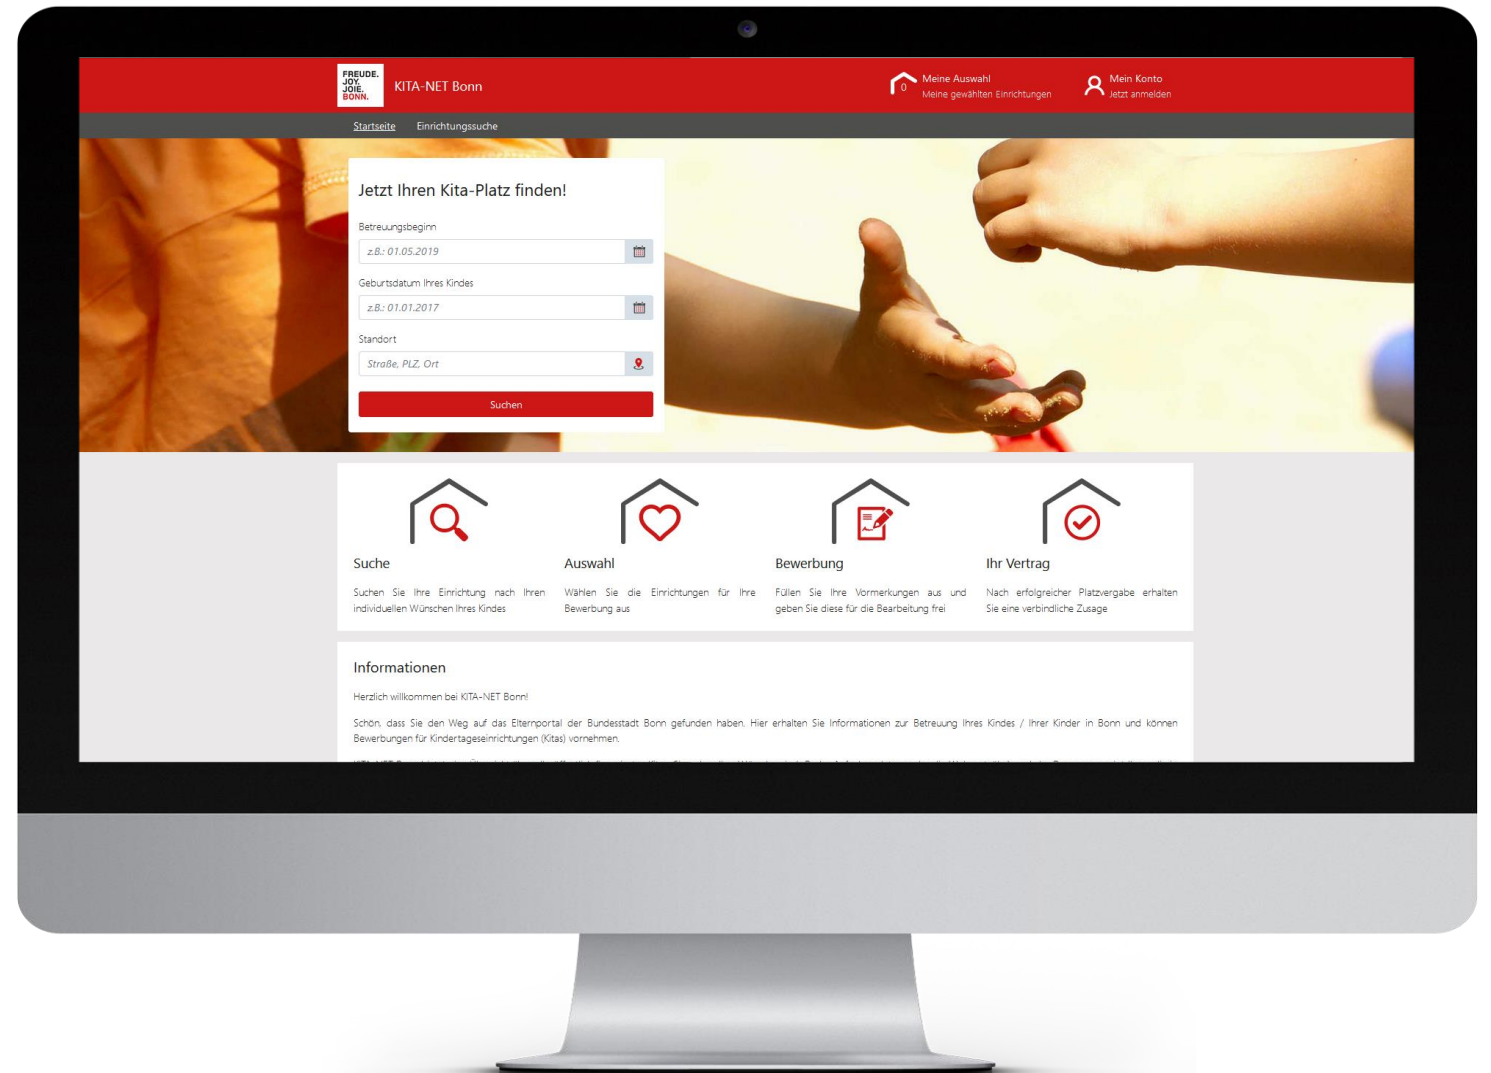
FREUDE.
JOY.
JOIE.
BONN.

KITA-NET Bonn

0 Meine Auswahl
Meine gewählten Einrichtungen

Mein Konto
Jetzt anmelden

Startseite Einrichtungssuche

Jetzt Ihren Kita-Platz finden!

Betreuungsbeginn
z.B.: 01.05.2019

Geburtsdatum Ihres Kindes
z.B.: 01.01.2017

Standort
Straße, PLZ, Ort

Suchen

Suche
Suchen Sie Ihre Einrichtung nach Ihren individuellen Wünschen Ihres Kindes

Auswahl
Wählen Sie die Einrichtungen für Ihre Bewerbung aus

Bewerbung
Füllen Sie Ihre Vormerkungen aus und geben Sie diese für die Bearbeitung frei

Ihr Vertrag
Nach erfolgreicher Platzvergabe erhalten Sie eine verbindliche Zusage

Informationen

Herzlich willkommen bei KITA-NET Bonn!

Schön, dass Sie den Weg auf das Elternportal der Bundesstadt Bonn gefunden haben. Hier erhalten Sie Informationen zur Betreuung Ihres Kindes / Ihrer Kinder in Bonn und können Bewerbungen für Kindertageseinrichtungen (Kitas) vornehmen.

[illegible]